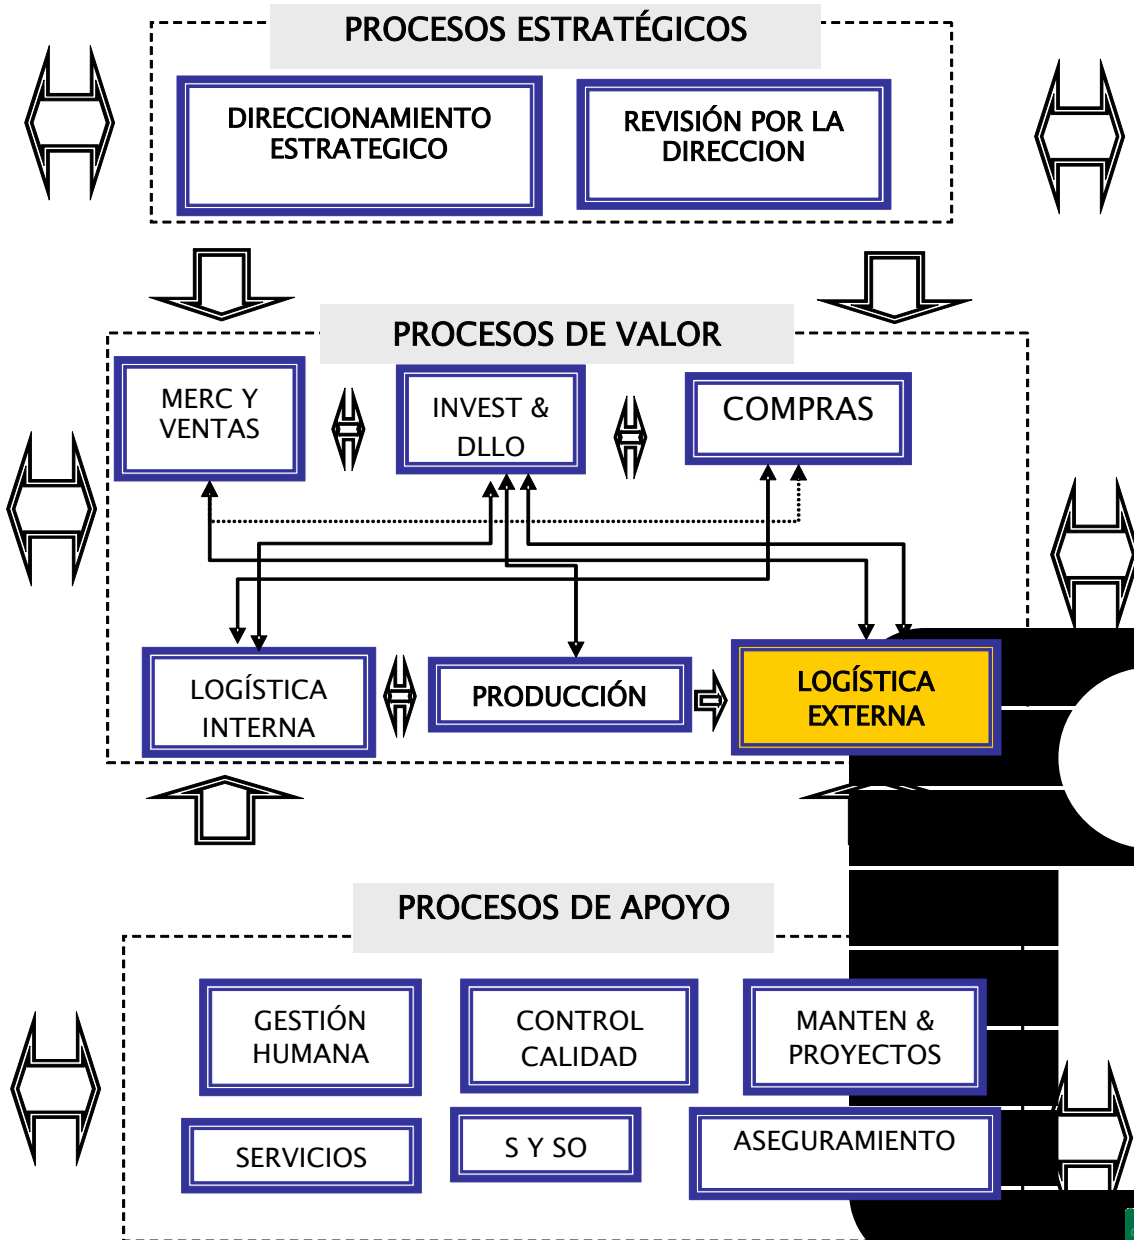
PROCESOS ESTRATÉGICOS

DIRECCIONAMIENTO ESTRATEGICO

REVISIÓN POR LA DIRECCION

PROCESOS DE VALOR

MERC Y VENTAS

INVEST & DLLO

COMPRAS

LOGÍSTICA INTERNA

PRODUCCIÓN

LOGÍSTICA EXTERNA

PROCESOS DE APOYO

GESTIÓN HUMANA

CONTROL CALIDAD

MANTEN & PROYECTOS

SERVICIOS

S Y SO

ASEGURAMIENTO